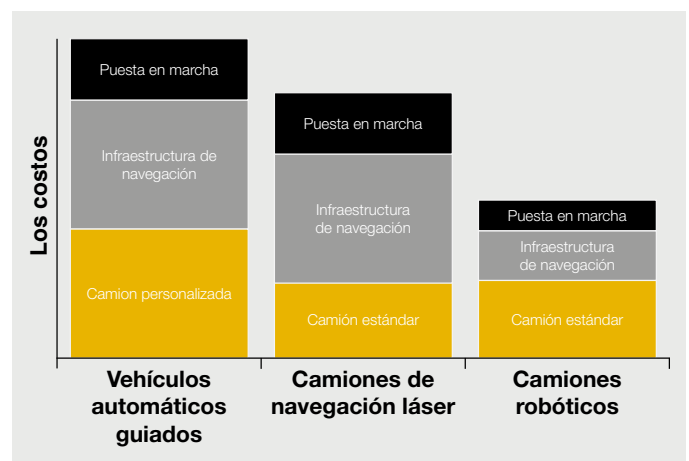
Los costos

Puesta en marcha
Infraestructura de navegación
Camion personalizada

Puesta en marcha
Infraestructura de navegación
Camión estándar

Puesta en marcha
Infraestructura de navegación
Camión estándar

Vehículos automáticos guiados

Camiones de navegación láser

Camiones robóticos